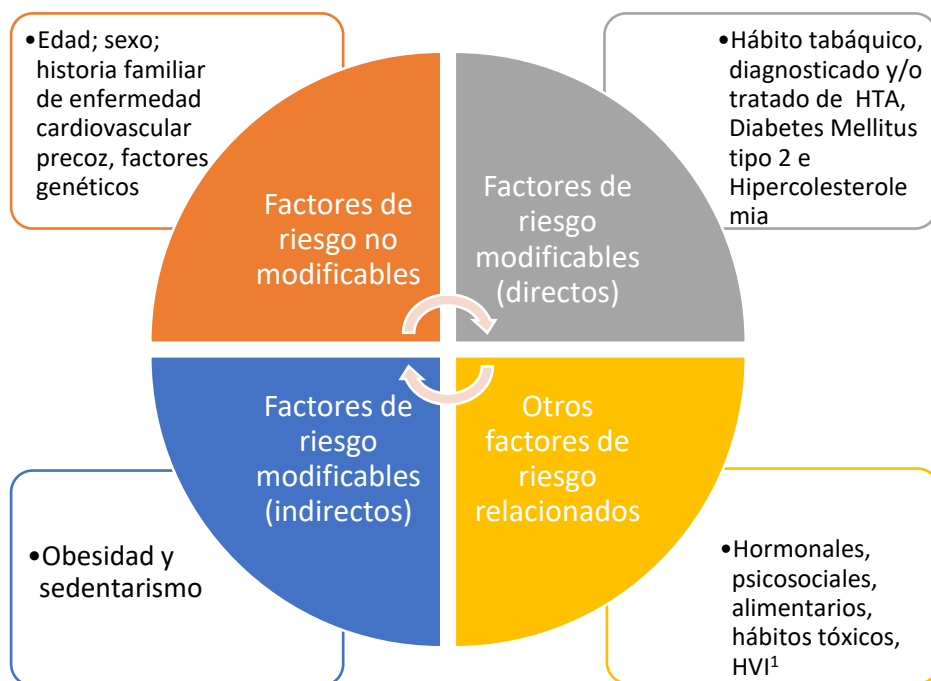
•Edad; sexo; historia familiar de enfermedad cardiovascular precoz, factores genéticos

Factores de riesgo no modificables

•Hábito tabáquico, diagnosticado y/o tratado de HTA, Diabetes Mellitus tipo 2 e Hipercolesterolemia

Factores de riesgo modificables (directos)

Factores de riesgo modificables (indirectos)

•Obesidad y sedentarismo

Otros factores de riesgo relacionados

•Hormonales, psicosociales, alimentarios, hábitos tóxicos, HVI$^1$